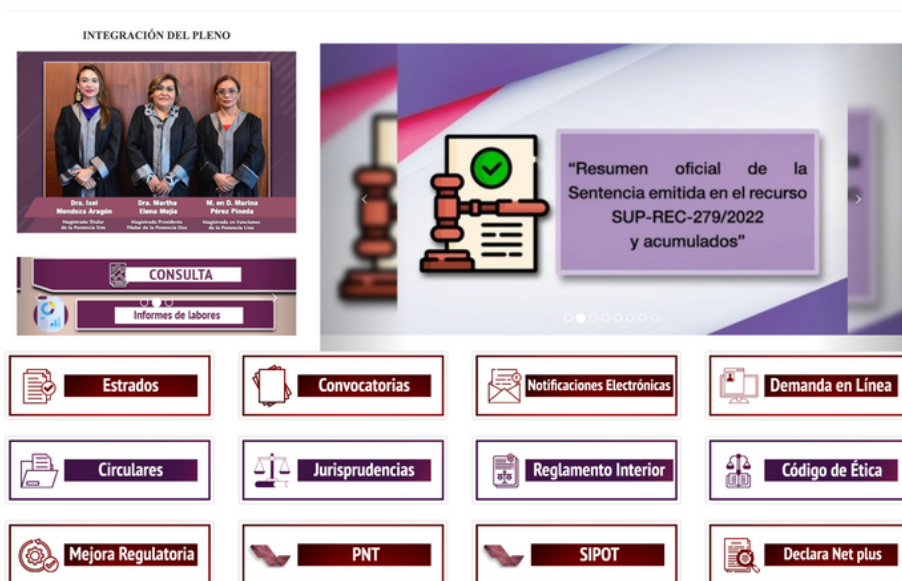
INTEGRACIÓN DEL PLENO

Dra. Izael Mendoza Aragón
Magistrada Titular de la Ponencia Tres

Dra. Martha Elena Mejía
Magistrada Presidenta Titular de la Ponencia Dos

M. en D. Marina Pérez Pineda
Magistrada en Funciones de la Ponencia Uno

CONSULTA

Informes de labores

"Resumen oficial de la Sentencia emitida en el recurso SUP-REC-279/2022 y acumulados"

Estrados

Convocatorias

Notificaciones Electrónicas

Demanda en Línea

Circulares

Jurisprudencias

Reglamento Interior

Código de Ética

Mejora Regulatoria

PNT

SIPOT

Declara Net plus